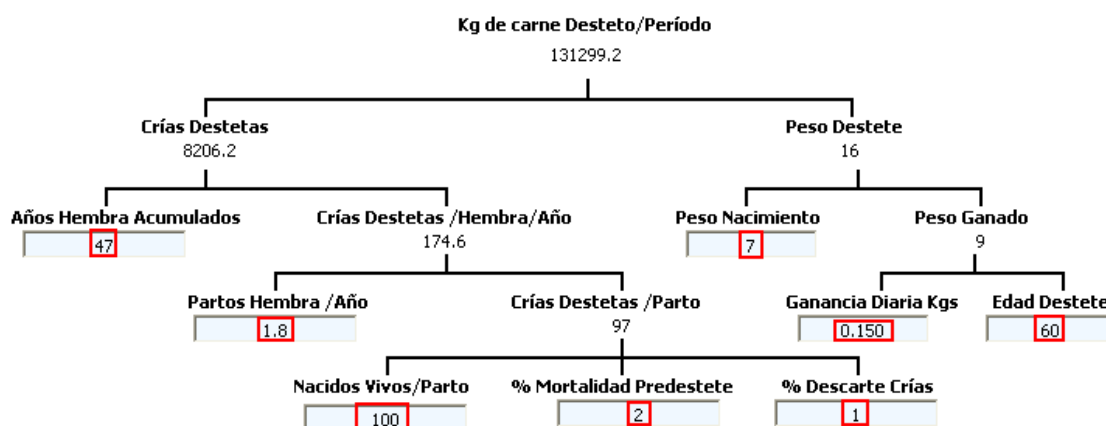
Kg de carne Desteto/Período
131299.2

Crías Destetas
8206.2

Peso Destete
16

Años Hembra Acumulados
47

Crías Destetas /Hembra/Año
174.6

Peso Nacimiento
7

Peso Ganado
9

Partos Hembra /Año
1.8

Crías Destetas /Parto
97

Ganancia Diaria Kgs
0.150

Edad Destete
60

Nacidos Vivos/Parto
100

% Mortalidad Predestete
2

% Descarte Crías
1